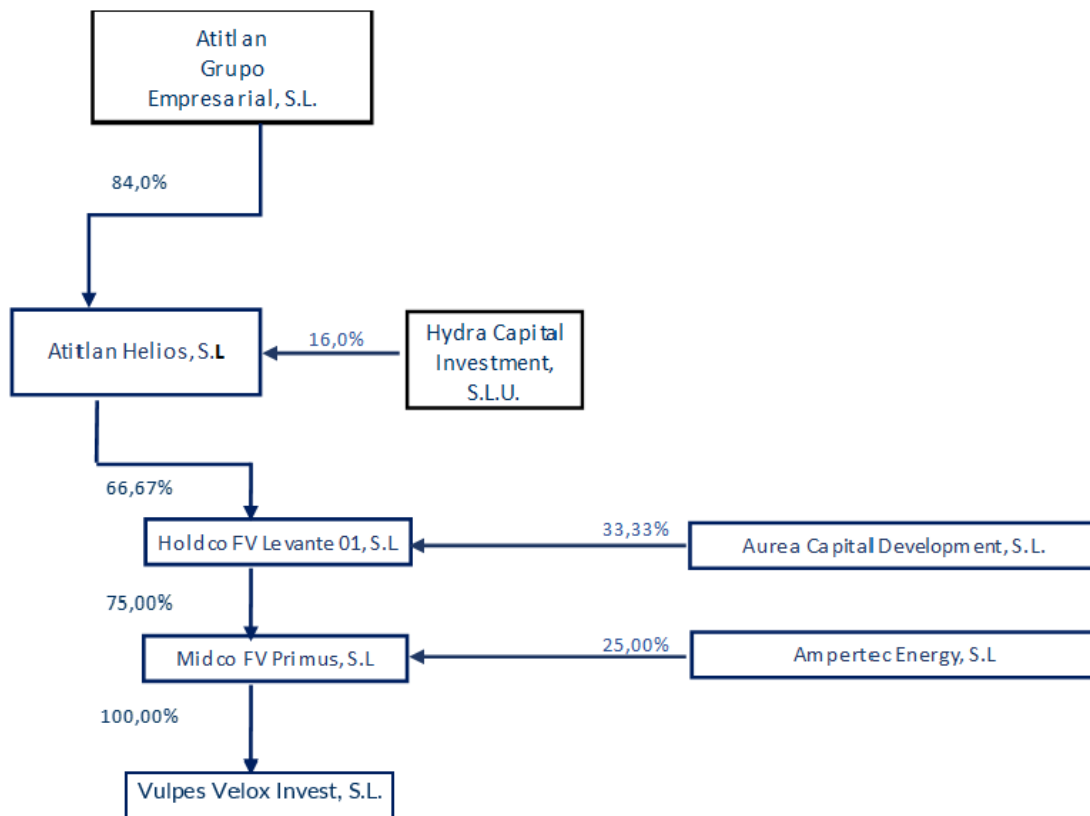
Atitlan Grupo Empresarial, S.L.

84,0%

Atitlan Helios, S.L

16,0%

Hydra Capital Investment, S.L.U.

66,67%

Holdco FV Levante 01, S.L

33,33%

Aurea Capital Development, S.L.

75,00%

Midco FV Primus, S.L

25,00%

Ampertec Energy, S.L

100,00%

Vulpes Velox Invest, S.L.